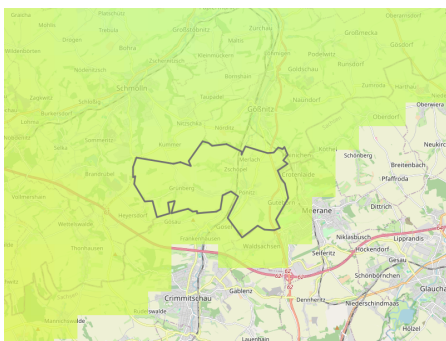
Gröschwitz
Nöbdenitz
Lohma
Burkersdorf
Schmölln
Göhren
Gößnitz
Oberwiera
Oberwiera
Schönberg
Neukirch
Breitenbach
Pfaffroda
Meerane
Dittrich
Niklasbusch
Lipprandis
Seiferitz
Höckendorf
Gesau
Crimmitschau
Gablenz
Schönbornchen
Dennheritz
Niederschindmaas
Glauchau
Lauenhain
Frankenhausen
Waldsachsen
Hölzel
Zumroda
Nitzschka
Ponitz
Grünberg
Heyersdorf
Tettau
Zschöpel
Merlach
Guteborn
Zschernitzsch
Harthau